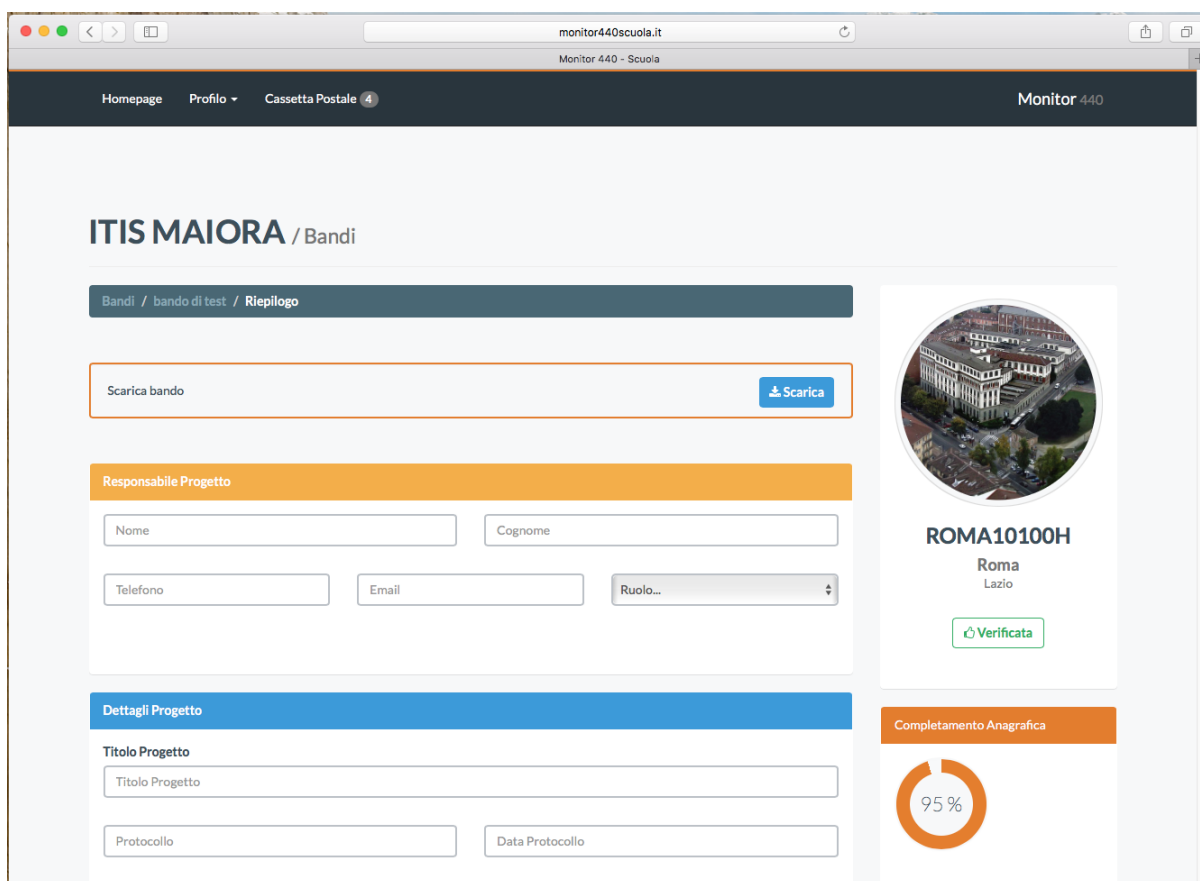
monitor440scuola.it

Monitor 440 - Scuola

Homepage Profilo Cassetta Postale 4

Monitor 440

ITIS MAIORA / Bandi

Bandi / bando di test / Riepilogo

Scarica bando

Scarica

Responsabile Progetto

Nome

Cognome

Telefono

Email

Ruolo...

Dettagli Progetto

Titolo Progetto

Titolo Progetto

Protocollo

Data Protocollo

ROMA10100H

Roma

Lazio

Verificata

Completamento Anagrafica

95 %